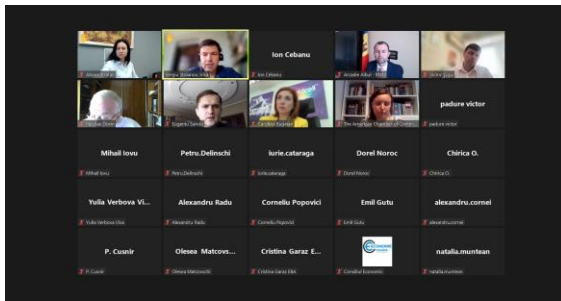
Ion Cebanu

padure victor

Mihail Iovu

Petru.Delinschi

iurie.cataraga

Dorel Noroc

Chirica O.

Yulia Verbova Vi...

Alexandru Radu

Corneliu Popovici

Emil Gutu

alexandru.cornei

P. Cusnir

Olesea Matcovs...

Cristina Garaz E...

natalia.muntean

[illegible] Ion Cebanu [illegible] padure victor

Mihail Iovu Petru.Delinschi iurie.cataraga Dorel Noroc Chirica O.

Yulia Verbova Vika Alexandru Radu Corneliu Popovici Emil Gutu alexandru.cornei

P. Cusnir Olesea Matcovschi Cristina Garaz EBA Consiliul Economic natalia.muntean